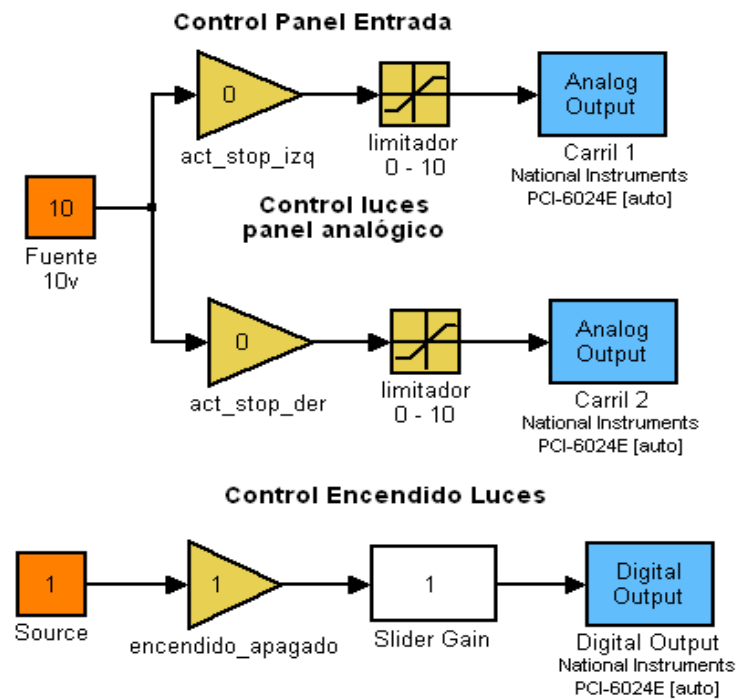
Control Panel Entrada

10
Fuente
10v

0
act_stop_izq

limitador
0 - 10

Analog
Output
Carril 1
National Instruments
PCI-6024E [auto]

Control luces
panel analógico

0
act_stop_der

limitador
0 - 10

Analog
Output
Carril 2
National Instruments
PCI-6024E [auto]

Control Encendido Luces

1
Source

1
encendido_apagado

1
Slider Gain

Digital
Output
Digital Output
National Instruments
PCI-6024E [auto]